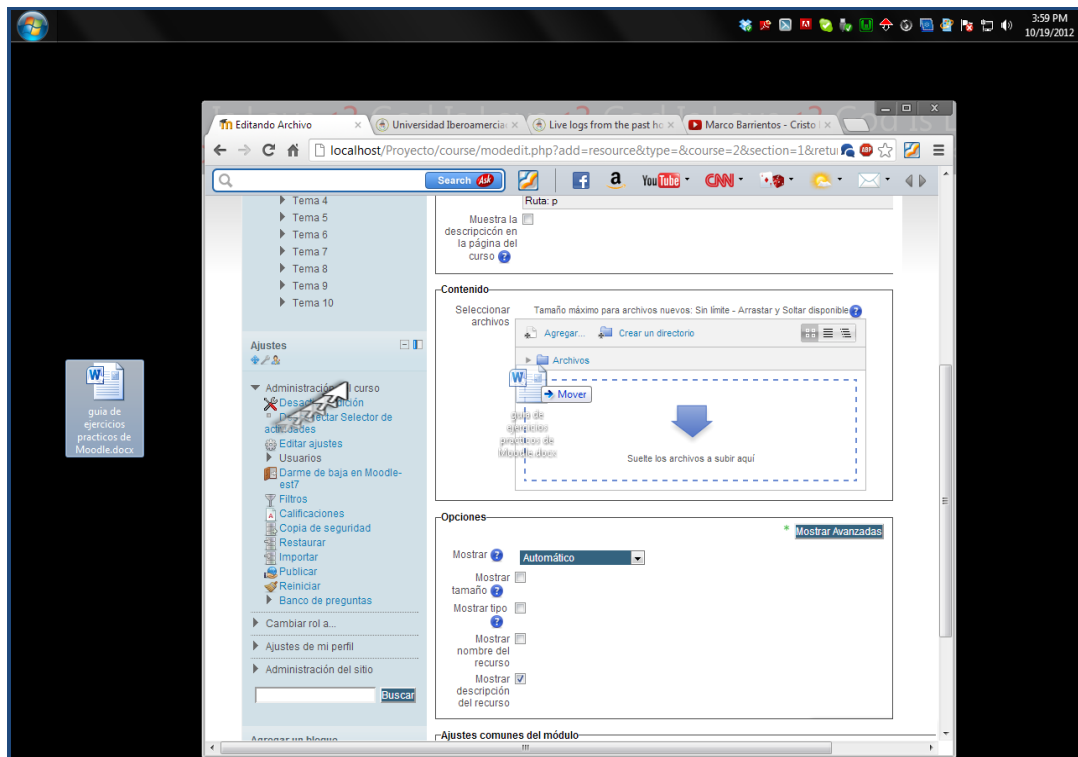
3:59 PM
10/19/2012

guia de ejercicios practicos de Moodle.docx

Editando Archivo ×
Universidad Iberoamerica ×
Live logs from the past ho ×
Marco Barrientos - Cristo ×

localhost/Proyecto/course/modedit.php?add=resource&type=&course=2&section=1&retur

Search

Tema 4
Tema 5
Tema 6
Tema 7
Tema 8
Tema 9
Tema 10

Ajustes

Administración del curso
Desactivar edición
Desactivar Selector de actividades
Editar ajustes
Usuarios
Darme de baja en Moodle-est7
Filtros
Calificaciones
Copia de seguridad
Restaurar
Importar
Publicar
Reiniciar
Banco de preguntas

Cambiar rol a...
Ajustes de mi perfil
Administración del sitio

Buscar

Agregar un bloque

Ruta: p

Muestra la descripción en la página del curso

Contenido

Seleccionar archivos

Tamaño máximo para archivos nuevos: Sin límite - Arrastar y Soltar disponible

Agregar...
Crear un directorio

Archivos

Mover

guia de ejercicios practicos de Moodle.docx

Suelte los archivos a subir aquí

Opciones

Mostrar Avanzadas

Mostrar
Automático

Mostrar tamaño

Mostrar tipo

Mostrar nombre del recurso

Mostrar descripción del recurso

Ajustes comunes del módulo